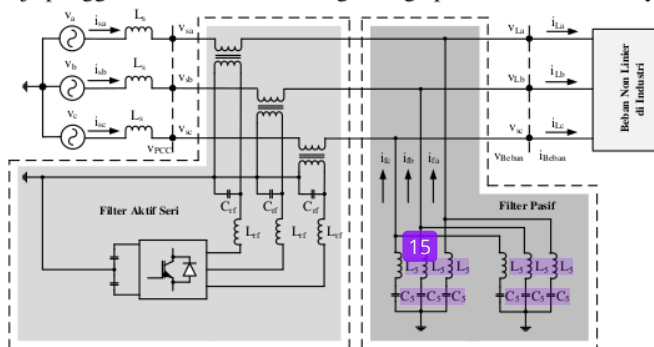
$v_a$ $i_{sa}$ $L_s$ $v_{sa}$
$v_b$ $i_{sb}$ $L_s$ $v_{sb}$
$v_c$ $i_{sc}$ $L_s$ $v_{sc}$
$v_{PCC}$

$v_{La}$ $i_{La}$
$v_{Lb}$ $i_{Lb}$
$v_{sc}$ $i_{Lc}$
$v_{Ibeban}$ $i_{Ibeban}$

Beban Non Linier di Industri

$i_{fc}$ $i_{fb}$ $i_{fa}$

$C_{rf}$ $C_{rf}$ $C_{rf}$
$L_{rf}$ $L_{rf}$ $L_{rf}$

Filter Aktif Seri

Filter Pasif

15

$L_5$ $L_5$ $L_5$
$C_5$ $C_5$ $C_5$
$L_5$ $L_5$ $L_5$
$C_5$ $C_5$ $C_5$